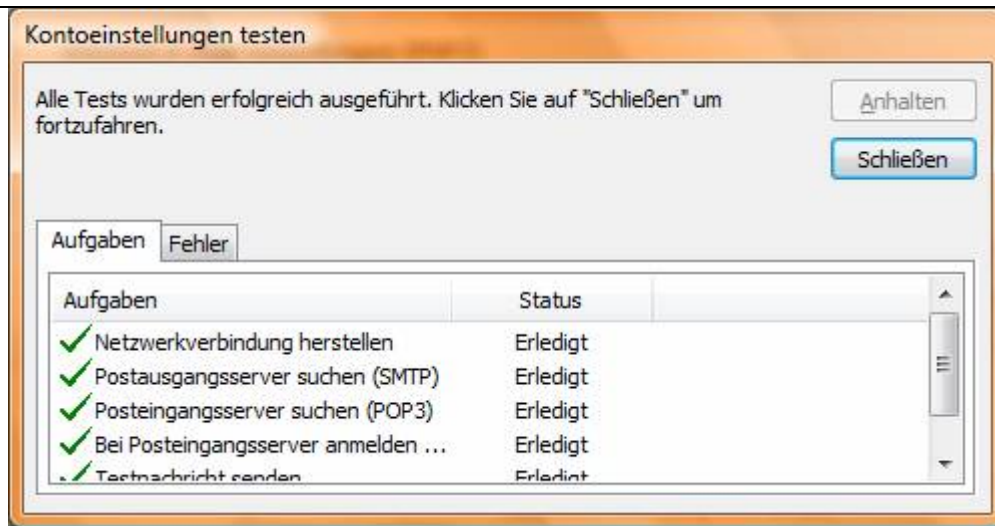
Kontoeinstellungen testen

Alle Tests wurden erfolgreich ausgeführt. Klicken Sie auf "Schließen" um fortzufahren.

Anhalten

Schließen

Aufgaben | Fehler

| Aufgaben | Status |
|---|---|
| Netzwerkverbindung herstellen | Erledigt |
| Postausgangsserver suchen (SMTP) | Erledigt |
| Posteingangsserver suchen (POP3) | Erledigt |
| Bei Posteingangsserver anmelden ... | Erledigt |
| Testnachricht senden | Erledigt |